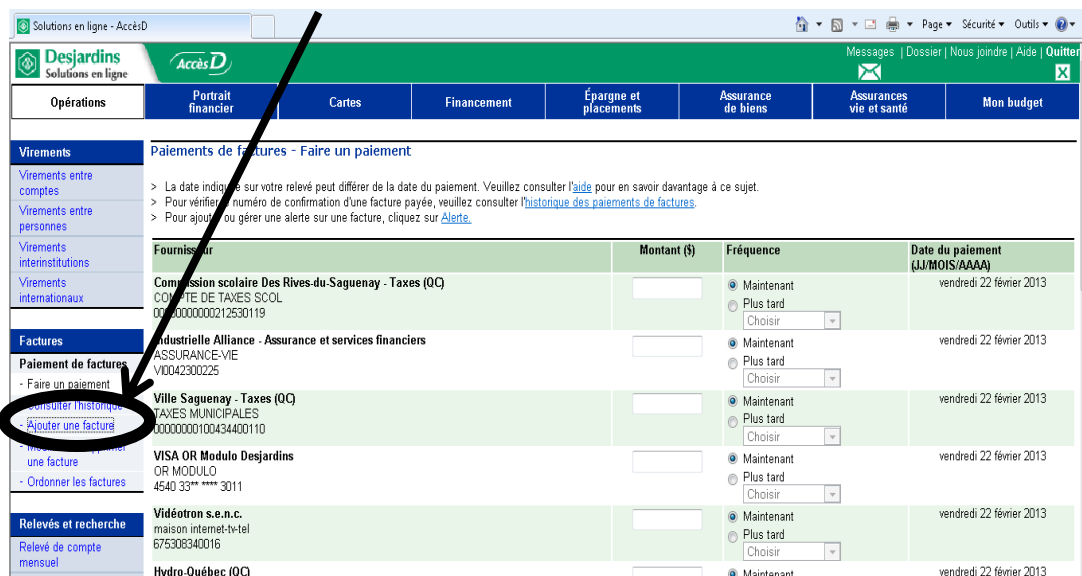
Solutions en ligne - AccèsD

Page ▾ Sécurité ▾ Outils ▾

Desjardins Solutions en ligne

AccèsD

Messages | Dossier | Nous joindre | Aide | Quitter

Opérations

Portrait financier

Cartes

Financement

Épargne et placements

Assurance de biens

Assurances vie et santé

Mon budget

Virements

Virements entre comptes

Virements entre personnes

Virements interinstitutions

Virements internationaux

Factures

Paiement de factures

- Faire un paiement

- Consulter l'historique

- Ajouter une facture

- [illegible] une facture

- Ordonner les factures

Relevés et recherche

Relevé de compte mensuel

Paiements de factures - Faire un paiement

> La date indiq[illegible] sur votre relevé peut différer de la date du paiement. Veuillez consulter l'aide pour en savoir davantage à ce sujet.
> Pour vérifier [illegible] numéro de confirmation d'une facture payée, veuillez consulter l'historique des paiements de factures.
> Pour ajout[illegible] ou gérer une alerte sur une facture, cliquez sur Alerte.

| Fourniss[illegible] | Montant ($) | Fréquence | Date du paiement (JJ/MOIS/AAAA) |
|---|---|---|---|
| Commission scolaire Des Rives-du-Saguenay - Taxes (QC) COMPTE DE TAXES SCOL 0000000000212530119 | | Maintenant Plus tard Choisir | vendredi 22 février 2013 |
| Industrielle Alliance - Assurance et services financiers ASSURANCE-VIE VI0042300225 | | Maintenant Plus tard Choisir | vendredi 22 février 2013 |
| Ville Saguenay - Taxes (QC) TAXES MUNICIPALES 0000000100434400110 | | Maintenant Plus tard Choisir | vendredi 22 février 2013 |
| VISA OR Modulo Desjardins OR MODULO 4540 33** **** 3011 | | Maintenant Plus tard Choisir | vendredi 22 février 2013 |
| Vidéotron s.e.n.c. maison internet-tv-tel 675308340016 | | Maintenant Plus tard Choisir | vendredi 22 février 2013 |
| Hydro-Québec (QC) | | Maintenant | vendredi 22 février 2013 |